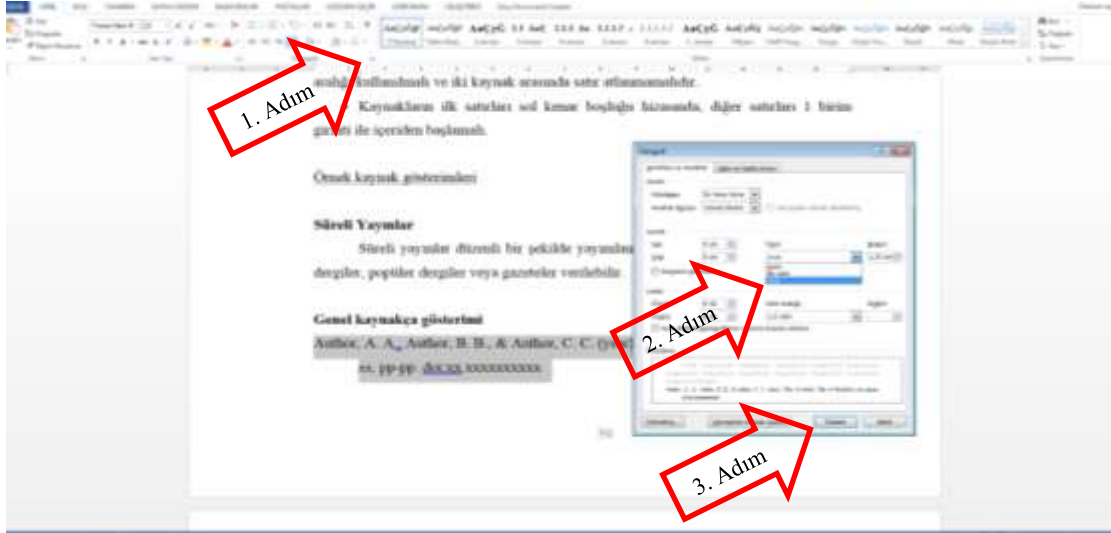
aralığı kullanılmalı ve iki kaynak arasında satır atlanmamalıdır.

Kaynakların ilk satırları sol kenar boşluğu hizasında, diğer satırları 1 birim girinti ile içeriden başlamalı.

Örnek kaynak gösterimleri

Süreli Yayınlar

Süreli yayınlar düzenli bir şekilde yayımlan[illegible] dergiler, popüler dergiler veya gazeteler verilebilir.

Genel kaynakça gösterimi

Author, A. A., Author, B. B., & Author, C. C. (yıl)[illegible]

ss. pp-pp. doi:xx.xxxxxxxxxx.

1. Adım

2. Adım

3. Adım